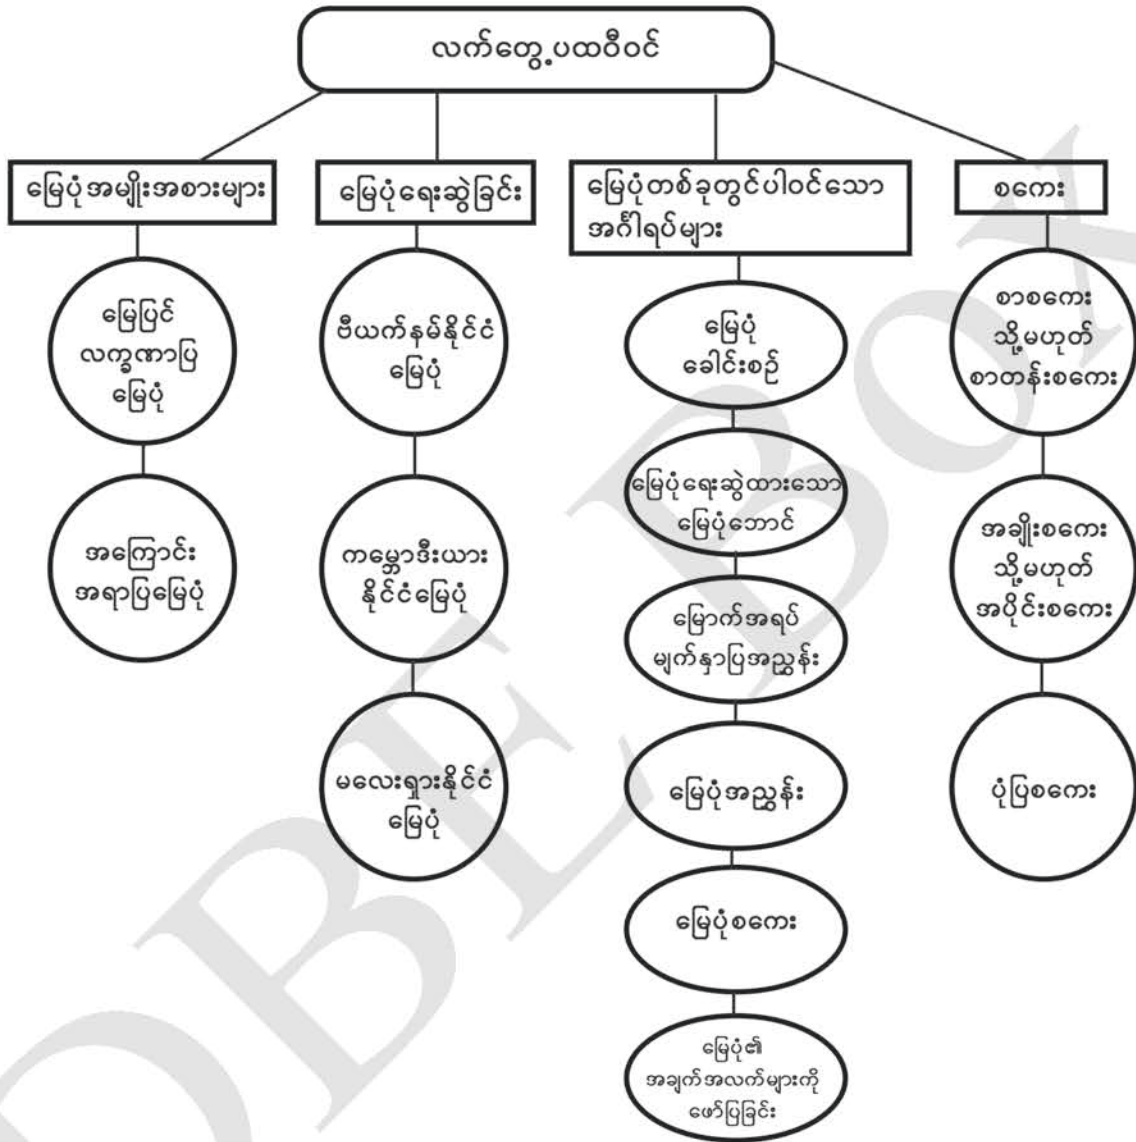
လက်တွေ့ပထဝီဝင်

မြေပုံအမျိုးအစားများ

မြေပြင်လက္ခဏာပြမြေပုံ

အကြောင်းအရာပြမြေပုံ

မြေပုံရေးဆွဲခြင်း

ဗီယက်နမ်နိုင်ငံမြေပုံ

ကမ္ဘောဒီးယားနိုင်ငံမြေပုံ

မလေးရှားနိုင်ငံမြေပုံ

မြေပုံတစ်ခုတွင်ပါဝင်သောအင်္ဂါရပ်များ

မြေပုံခေါင်းစဉ်

မြေပုံရေးဆွဲထားသောမြေပုံဘောင်

မြောက်အရပ်မျက်နှာပြအညွှန်း

မြေပုံအညွှန်း

မြေပုံစကေး

မြေပုံ၏အချက်အလက်များကိုဖော်ပြခြင်း

စကေး

စာစကေးသို့မဟုတ်စာတန်းစကေး

အချိုးစကေးသို့မဟုတ်အပိုင်းစကေး

ပုံပြစကေး